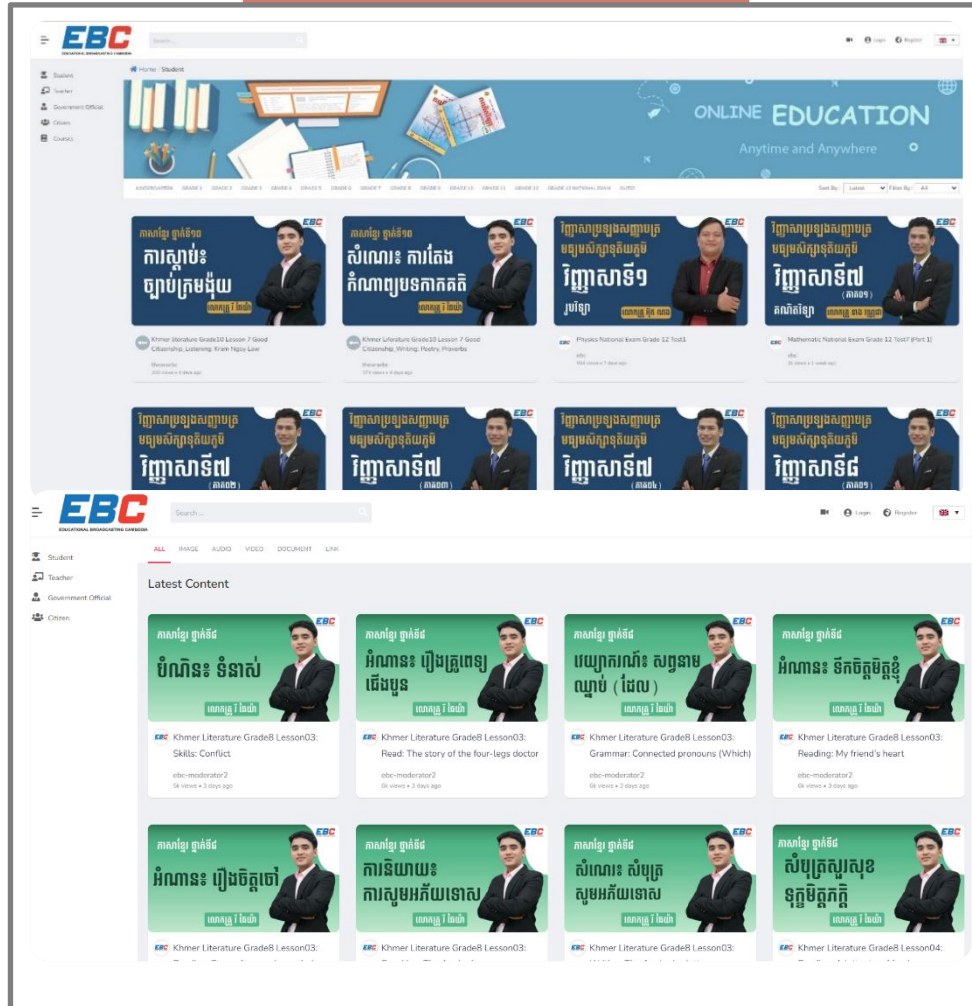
EBC
EDUCATIONAL BROADCASTING CAMBODIA

Search...

Login Register

Student
Teacher
Government Official
Citizen
Courses

Home / Student

ONLINE EDUCATION
Anytime and Anywhere

KINDERGARTEN GRADE 1 GRADE 2 GRADE 3 GRADE 4 GRADE 5 GRADE 6 GRADE 7 GRADE 8 GRADE 9 GRADE 10 GRADE 11 GRADE 12 GRADE 12 NATIONAL EXAM AUTO

Sort By: Latest Filter By: All

ភាសាខ្មែរ ថ្នាក់ទី១០
ការស្តាប់៖ ច្បាប់ក្រមង៉ុយ
EBC

ភាសាខ្មែរ ថ្នាក់ទី១០
សំណេរ៖ ការតែងកំណាព្យបទកាកគតិ
EBC

វិញ្ញាសាប្រឡងសញ្ញាបត្រមធ្យមសិក្សាទុតិយភូមិ
វិញ្ញាសាទី១
រូបវិទ្យា
EBC

វិញ្ញាសាប្រឡងសញ្ញាបត្រមធ្យមសិក្សាទុតិយភូមិ
វិញ្ញាសាទី៧
(ភាគ១)
គណិតវិទ្យា
EBC

Khmer literature Grade10 Lesson 7 Good Citizenship_Listening: Kram Ngoy Law
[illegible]
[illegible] views • 4 days ago

Khmer Literature Grade10 Lesson 7 Good Citizenship_Writing: Poetry, Proverbs
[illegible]
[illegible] views • 4 days ago

Physics National Exam Grade 12 Test1
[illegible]
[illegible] views • 7 days ago

Mathematic National Exam Grade 12 Test7 (Part 1)
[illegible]
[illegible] views • 1 week ago

វិញ្ញាសាប្រឡងសញ្ញាបត្រមធ្យមសិក្សាទុតិយភូមិ
វិញ្ញាសាទី៧
(ភាគ២)
EBC

វិញ្ញាសាប្រឡងសញ្ញាបត្រមធ្យមសិក្សាទុតិយភូមិ
វិញ្ញាសាទី៧
(ភាគ៣)
EBC

វិញ្ញាសាប្រឡងសញ្ញាបត្រមធ្យមសិក្សាទុតិយភូមិ
វិញ្ញាសាទី៧
(ភាគ៤)
EBC

វិញ្ញាសាប្រឡងសញ្ញាបត្រមធ្យមសិក្សាទុតិយភូមិ
វិញ្ញាសាទី៨
(ភាគ១)
EBC

EBC
EDUCATIONAL BROADCASTING CAMBODIA

Search...

Login Register

Student
Teacher
Government Official
Citizen

ALL IMAGE AUDIO VIDEO DOCUMENT LINK

Latest Content

ភាសាខ្មែរ ថ្នាក់ទី៨
បំណិន៖ ទំនាស់
EBC

ភាសាខ្មែរ ថ្នាក់ទី៨
អំណាន៖ រឿងគ្រូពេទ្យជើងបួន
EBC

ភាសាខ្មែរ ថ្នាក់ទី៨
វេយ្យាករណ៍៖ សព្វនាមឈ្នាប់ (ដែល)
EBC

ភាសាខ្មែរ ថ្នាក់ទី៨
អំណាន៖ ទឹកចិត្តមិត្តខ្ញុំ
EBC

Khmer Literature Grade8 Lesson03: Skills: Conflict
ebc-moderator2
6k views • 3 days ago

Khmer Literature Grade8 Lesson03: Read: The story of the four-legs doctor
ebc-moderator2
6k views • 3 days ago

Khmer Literature Grade8 Lesson03: Grammar: Connected pronouns (Which)
ebc-moderator2
6k views • 3 days ago

Khmer Literature Grade8 Lesson03: Reading: My friend's heart
ebc-moderator2
6k views • 3 days ago

ភាសាខ្មែរ ថ្នាក់ទី៨
អំណាន៖ រឿងចិត្តចៅ
EBC

ភាសាខ្មែរ ថ្នាក់ទី៨
កានិយាយ៖ ការសូមអភ័យទោស
EBC

ភាសាខ្មែរ ថ្នាក់ទី៨
សំណេរ៖ សំបុត្រសូមអភ័យទោស
EBC

ភាសាខ្មែរ ថ្នាក់ទី៨
សំបុត្រសួរសុខទុក្ខមិត្តភក្តិ
EBC

Khmer Literature Grade8 Lesson03:
Khmer Literature Grade8 Lesson03:
Khmer Literature Grade8 Lesson03:
Khmer Literature Grade8 Lesson04: